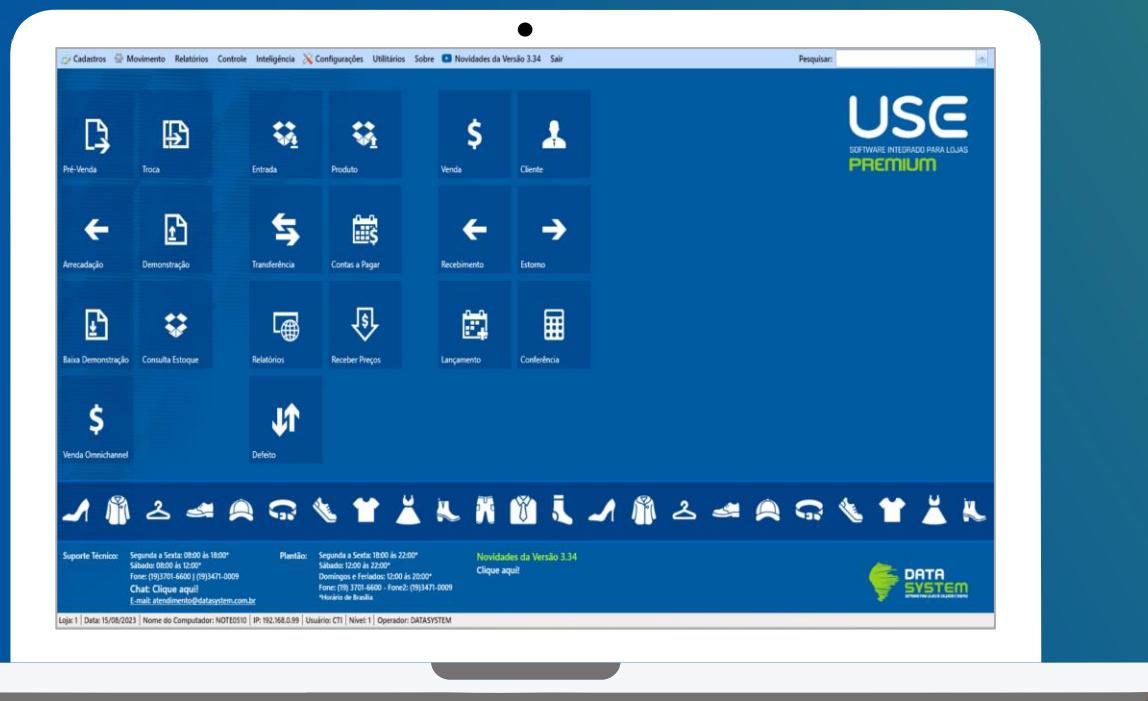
Cadastros Movimento Relatórios Controle Inteligência Configurações Utilitários Sobre Novidades da Versão 3.34 Sair

Pesquisar:

Pré-Venda
Troca
Entrada
Produto
Venda
Cliente
Arrecadação
Demonstração
Transferência
Contas a Pagar
Recebimento
Estorno
Baixa Demonstração
Consulta Estoque
Relatórios
Receber Preços
Lançamento
Conferência
Venda Omnichannel
Defeito

USE
SOFTWARE INTEGRADO PARA LOJAS
PREMIUM

Suporte Técnico: Segunda a Sexta: 08:00 às 18:00*
Sábado: 08:00 às 12:00*
Fone: (19)3701-6600 | (19)3471-0009
Chat: Clique aqui!
E-mail: atendimento@datasystem.com.br

Plantão: Segunda a Sexta: 18:00 às 22:00*
Sábado: 12:00 às 22:00*
Domingos e Feriados: 12:00 às 20:00*
Fone: (19) 3701-6600 - Fone2: (19)3471-0009
*Horário de Brasília

Novidades da Versão 3.34
Clique aqui!

DATA SYSTEM

Loja: 1 | Data: 15/08/2023 | Nome do Computador: NOTE0510 | IP: 192.168.0.99 | Usuário: CTI | Nível: 1 | Operador: DATASYSTEM